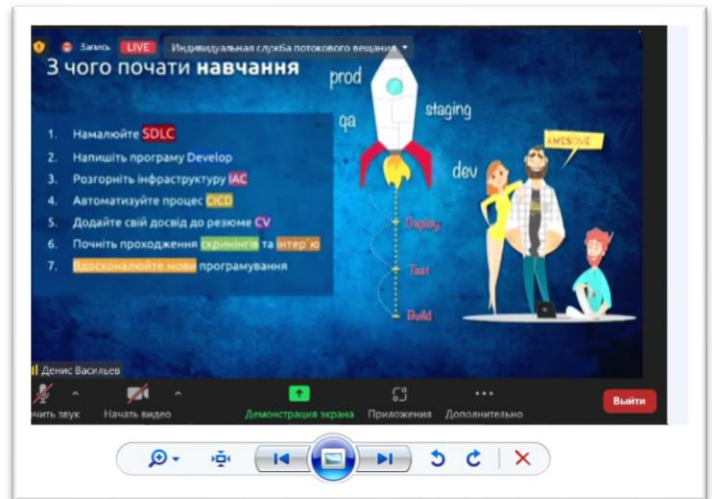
Запись LIVE Индивидуальная служба потокового вещания

З чого почати **навчання**

prod

qa

staging

dev

AWESOME

1. Намалюйте SDLC
2. Напишіть програму Develop
3. Розгорніть інфраструктуру IAC
4. Автоматизуйте процес CICD
5. Додайте свій досвід до резюме CV
6. Почніть проходження скринінгів та інтерв'ю
7. Вдосконалюйте мови програмування

Deploy

Test

Build

Денис Васильев

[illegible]чить звук Начать видео Демонстрация экрана Приложения Дополнительно Выйти